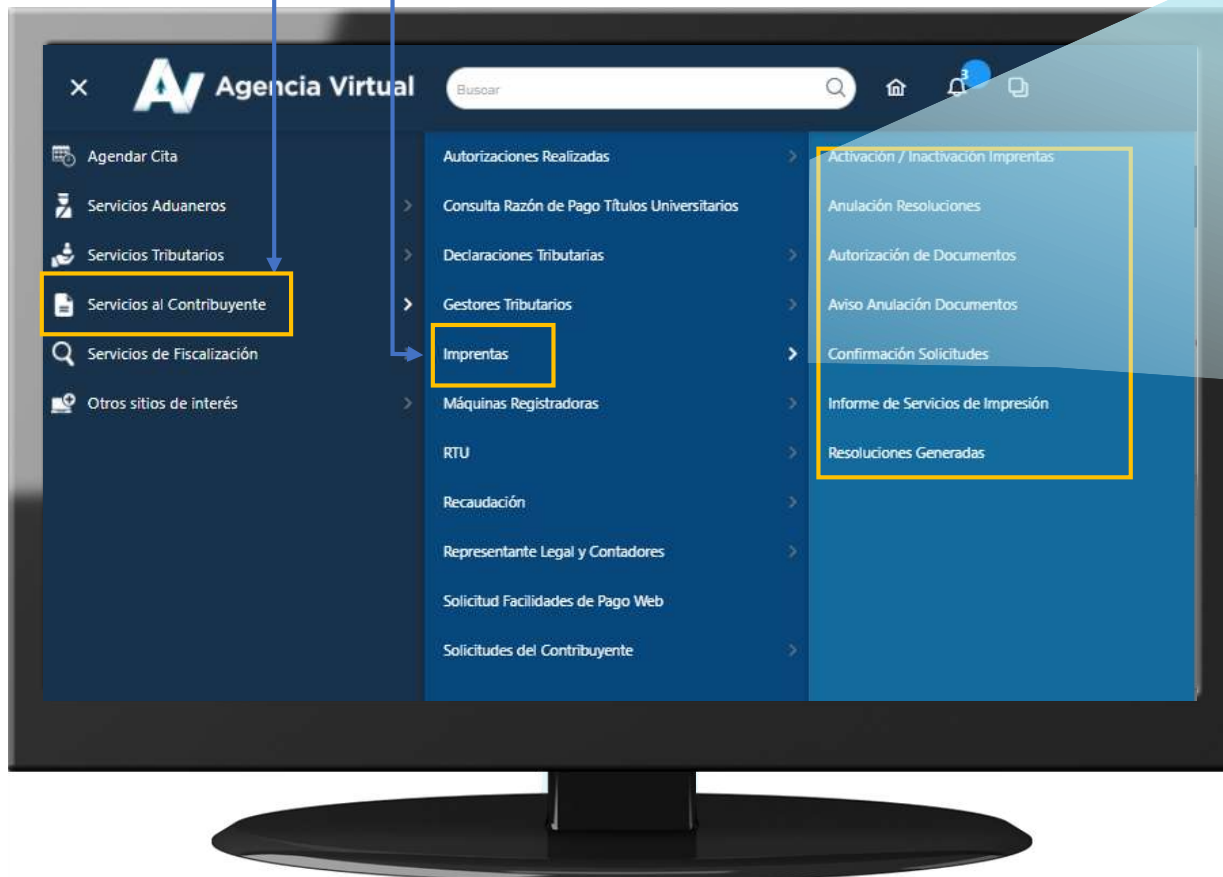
× AV Agencia Virtual

Buscar

3

Agendar Cita
Servicios Aduaneros
Servicios Tributarios
Servicios al Contribuyente
Servicios de Fiscalización
Otros sitios de interés

Autorizaciones Realizadas
Consulta Razón de Pago Títulos Universitarios
Declaraciones Tributarias
Gestores Tributarios
Imprentas
Máquinas Registradoras
RTU
Recaudación
Representante Legal y Contadores
Solicitud Facilidades de Pago Web
Solicitudes del Contribuyente

Activación / Inactivación Imprentas
Anulación Resoluciones
Autorización de Documentos
Aviso Anulación Documentos
Confirmación Solicitudes
Informe de Servicios de Impresión
Resoluciones Generadas